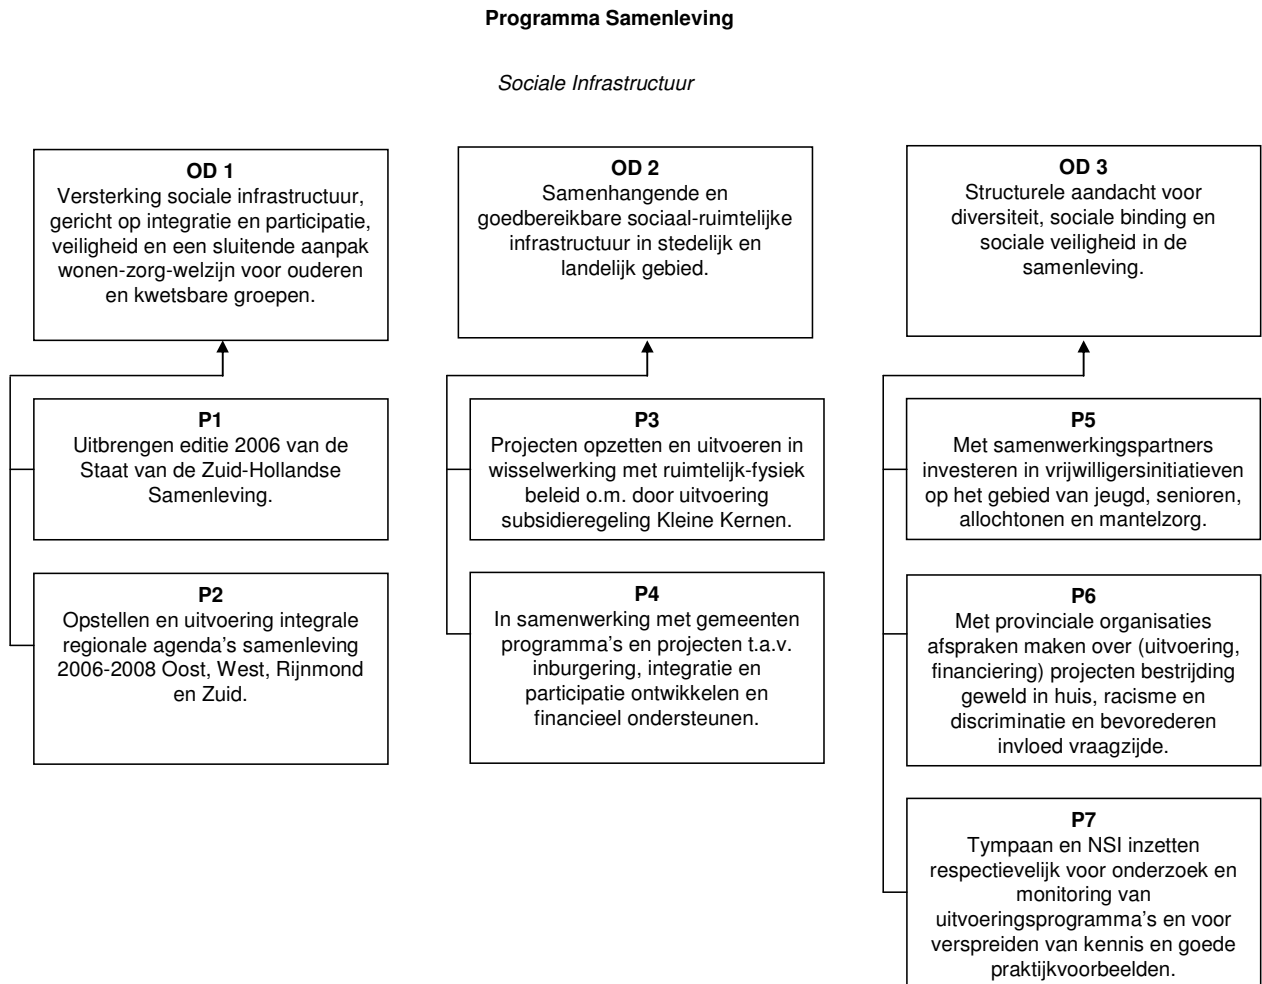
**Programma Samenleving**

*Sociale Infrastructuur*

**OD 1**
Versterking sociale infrastructuur, gericht op integratie en participatie, veiligheid en een sluitende aanpak wonen-zorg-welzijn voor ouderen en kwetsbare groepen.

**P1**
Uitbrengen editie 2006 van de Staat van de Zuid-Hollandse Samenleving.

**P2**
Opstellen en uitvoering integrale regionale agenda's samenleving 2006-2008 Oost, West, Rijnmond en Zuid.

**OD 2**
Samenhangende en goedbereikbare sociaal-ruimtelijke infrastructuur in stedelijk en landelijk gebied.

**P3**
Projecten opzetten en uitvoeren in wisselwerking met ruimtelijk-fysiek beleid o.m. door uitvoering subsidieregeling Kleine Kernen.

**P4**
In samenwerking met gemeenten programma's en projecten t.a.v. inburgering, integratie en participatie ontwikkelen en financieel ondersteunen.

**OD 3**
Structurele aandacht voor diversiteit, sociale binding en sociale veiligheid in de samenleving.

**P5**
Met samenwerkingspartners investeren in vrijwilligersinitiatieven op het gebied van jeugd, senioren, allochtonen en mantelzorg.

**P6**
Met provinciale organisaties afspraken maken over (uitvoering, financiering) projecten bestrijding geweld in huis, racisme en discriminatie en bevorederen invloed vraagzijde.

**P7**
Tympaan en NSI inzetten respectievelijk voor onderzoek en monitoring van uitvoeringsprogramma's en voor verspreiden van kennis en goede praktijkvoorbeelden.